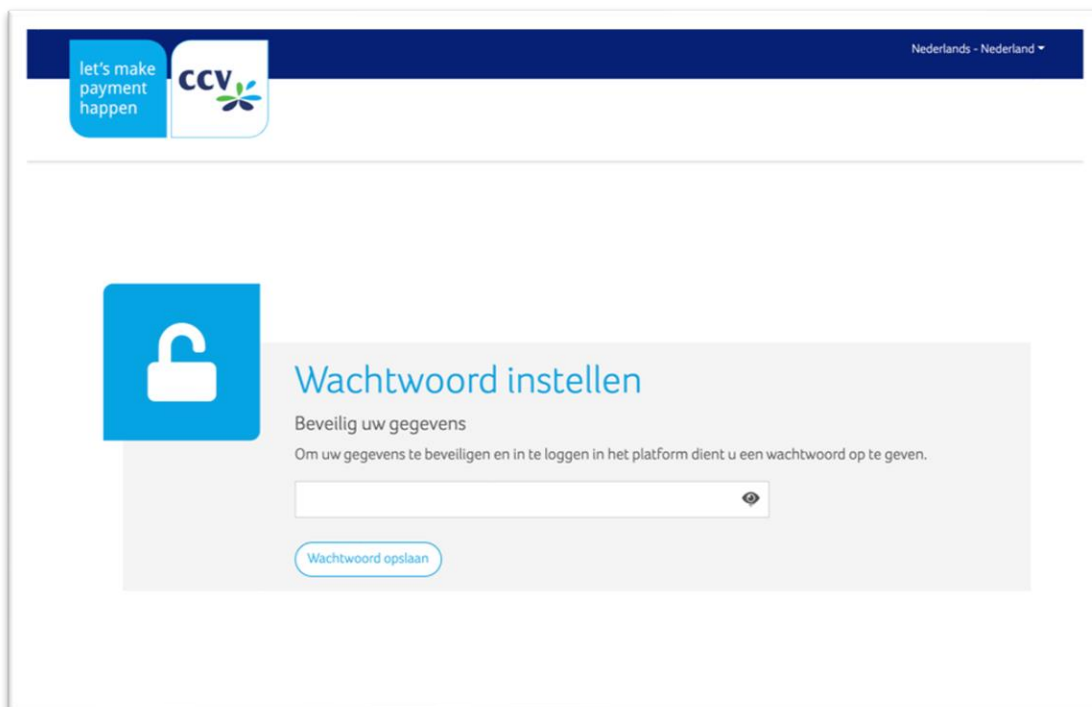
let's make payment happen

CCV

Nederlands - Nederland

Wachtwoord instellen

Beveilig uw gegevens

Om uw gegevens te beveiligen en in te loggen in het platform dient u een wachtwoord op te geven.

Wachtwoord opslaan